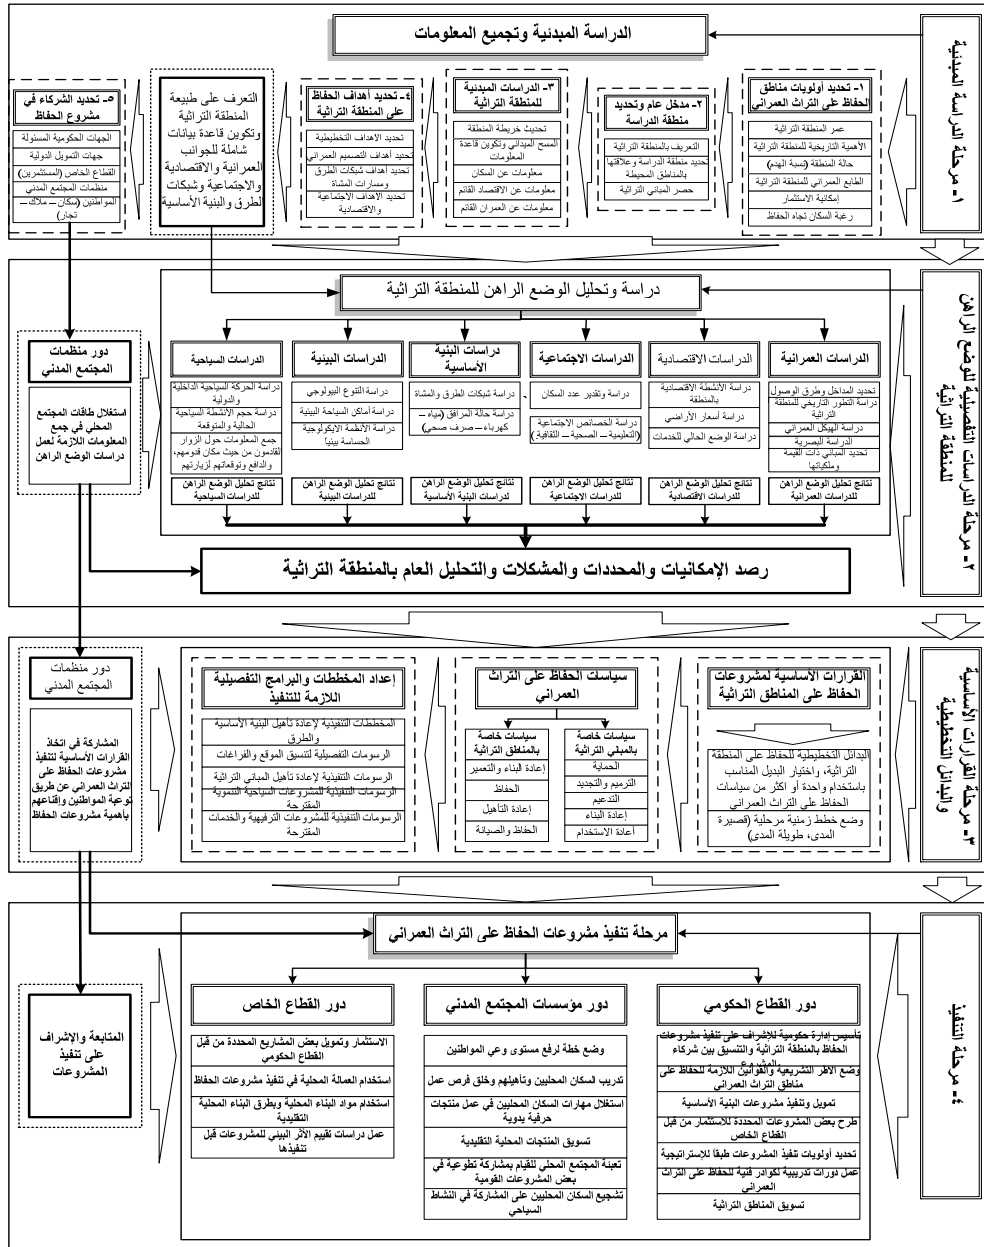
الدراسة المبدئية وتجميع المعلومات

١- مرحلة الدراسة المبدئية

١- تحديد أولويات مناطق الحفاظ على التراث العمراني
عمر المنطقة التراثية
الأهمية التاريخية للمنطقة التراثية
حالة المنطقة (نسبة الهدم)
الطابع العمراني للمنطقة التراثية
إمكانية الاستثمار
رغبة السكان تجاه الحفاظ

٢- مدخل عام وتحديد منطقة الدراسة
التعريف بالمنطقة التراثية
تحديد منطقة الدراسة وعلاقتها بالمناطق المحيطة
حصر المباني التراثية

٣- الدراسات المبدئية للمنطقة التراثية
تحديث خريطة المنطقة
المسح الميداني وتكوين قاعدة المعلومات
معلومات عن السكان
معلومات عن الاقتصاد القائم
معلومات عن العمران القائم

٤- تحديد أهداف الحفاظ على المنطقة التراثية
تحديد الأهداف التخطيطية
تحديد أهداف التصميم العمراني
تحديد أهداف شبكات الطرق ومسارات المشاة
تحديد الأهداف الاجتماعية والاقتصادية

التعرف على طبيعة المنطقة التراثية وتكوين قاعدة بيانات شاملة للجوانب العمرانية والاقتصادية والاجتماعية وشبكات الطرق والبنية الأساسية

٥- تحديد الشركاء في مشروع الحفاظ
الجهات الحكومية المسئولة
جهات التمويل الدولية
القطاع الخاص (المستثمرين)
منظمات المجتمع المدني
المواطنين (سكان – ملاك – تجار)

٢- مرحلة الدراسات التفصيلية للوضع الراهن للمنطقة التراثية

دراسة وتحليل الوضع الراهن للمنطقة التراثية

الدراسات العمرانية
تحديد المداخل وطرق الوصول
دراسة التطور التاريخي للمنطقة التراثية
دراسة الهيكل العمراني
الدراسة البصرية
تحديد المباني ذات القيمة وملكياتها

الدراسات الاقتصادية
دراسة الأنشطة الاقتصادية بالمنطقة
دراسة أسعار الأراضي
دراسة الوضع الحالي للخدمات

الدراسات الاجتماعية
دراسة وتقدير عدد السكان
دراسة الخصائص الاجتماعية (التعليمية – الصحية – الثقافية)

دراسات البنية الأساسية
دراسة شبكات الطرق والمشاة
دراسة حالة المرافق (مياه – كهرباء – صرف صحي)

الدراسات البيئية
دراسة التنوع البيولوجي
دراسة أماكن السياحة البيئية
دراسة الأنظمة الايكولوجية الحساسة بيئيا

الدراسات السياحية
دراسة الحركة السياحية الداخلية والدولية
دراسة حجم الأنشطة السياحية الحالية والمتوقعة
جمع المعلومات حول الزوار للقادمين من حيث مكان قدومهم، والدافع وتوقعاتهم لزيارتهم

نتائج تحليل الوضع الراهن للدراسات العمرانية
نتائج تحليل الوضع الراهن للدراسات الاقتصادية
نتائج تحليل الوضع الراهن للدراسات الاجتماعية
نتائج تحليل الوضع الراهن لدراسات البنية الأساسية
نتائج تحليل الوضع الراهن للدراسات البيئية
نتائج تحليل الوضع الراهن للدراسات السياحية

دور منظمات المجتمع المدني
استغلال طاقات المجتمع المحلي في جمع المعلومات اللازمة لعمل دراسات الوضع الراهن

رصد الإمكانيات والمحددات والمشكلات والتحليل العام بالمنطقة التراثية

٣- مرحلة القرارات الأساسية والبدائل التخطيطية

القرارات الأساسية لمشروعات الحفاظ على المناطق التراثية
البدائل التخطيطية للحفاظ على المنطقة التراثية، واختيار البديل المناسب باستخدام واحدة أو أكثر من سياسات الحفاظ على التراث العمراني
وضع خطط زمنية مرحلية (قصيرة المدى، طويلة المدى)

سياسات الحفاظ على التراث العمراني
سياسات خاصة بالمباني التراثية
الحماية
الترميم والتجديد
التدعيم
إعادة البناء
أعادة الاستخدام
سياسات خاصة بالمناطق التراثية
إعادة البناء والتعمير
الحفاظ
إعادة التأهيل
الحفاظ والصيانة

إعداد المخططات والبرامج التفصيلية اللازمة للتنفيذ
المخططات التنفيذية لإعادة تأهيل البنية الأساسية والطرق
الرسومات التفصيلية لتنسيق الموقع والفراغات
الرسومات التنفيذية لإعادة تأهيل المباني التراثية
الرسومات التنفيذية للمشروعات السياحية التنموية المقترحة
الرسومات التنفيذية للمشروعات الترفيهية والخدمات المقترحة

دور منظمات المجتمع المدني
المشاركة في اتخاذ القرارات الأساسية لتنفيذ مشروعات الحفاظ على التراث العمراني عن طريق توعية المواطنين وإقناعهم بأهمية مشروعات الحفاظ

٤- مرحلة التنفيذ

مرحلة تنفيذ مشروعات الحفاظ على التراث العمراني

دور القطاع الحكومي
تأسيس إدارة حكومية للإشراف على تنفيذ مشروعات الحفاظ بالمنطقة التراثية والتنسيق بين شركاء المشروع
وضع الأطر التشريعية والقوانين اللازمة للحفاظ على مناطق التراث العمراني
تمويل وتنفيذ مشروعات البنية الأساسية
طرح بعض المشروعات المحددة للاستثمار من قبل القطاع الخاص
تحديد أولويات تنفيذ المشروعات طبقا للإستراتيجية
عمل دورات تدريبية لكوادر فنية للحفاظ على التراث العمراني
تسويق المناطق التراثية

دور مؤسسات المجتمع المدني
وضع خطة لرفع مستوى وعي المواطنين
تدريب السكان المحليين وتأهيلهم وخلق فرص عمل
استغلال مهارات السكان المحليين في عمل منتجات حرفية يدوية
تسويق المنتجات المحلية التقليدية
تعبئة المجتمع المحلي للقيام بمشاركة تطوعية في بعض المشروعات القومية
تشجيع السكان المحليين على المشاركة في النشاط السياحي

دور القطاع الخاص
الاستثمار وتمويل بعض المشاريع المحددة من قبل القطاع الحكومي
استخدام العمالة المحلية في تنفيذ مشروعات الحفاظ
استخدام مواد البناء المحلية وطرق البناء المحلية التقليدية
عمل دراسات تقييم الأثر البيئي للمشروعات قبل تنفيذها

المتابعة والإشراف على تنفيذ المشروعات